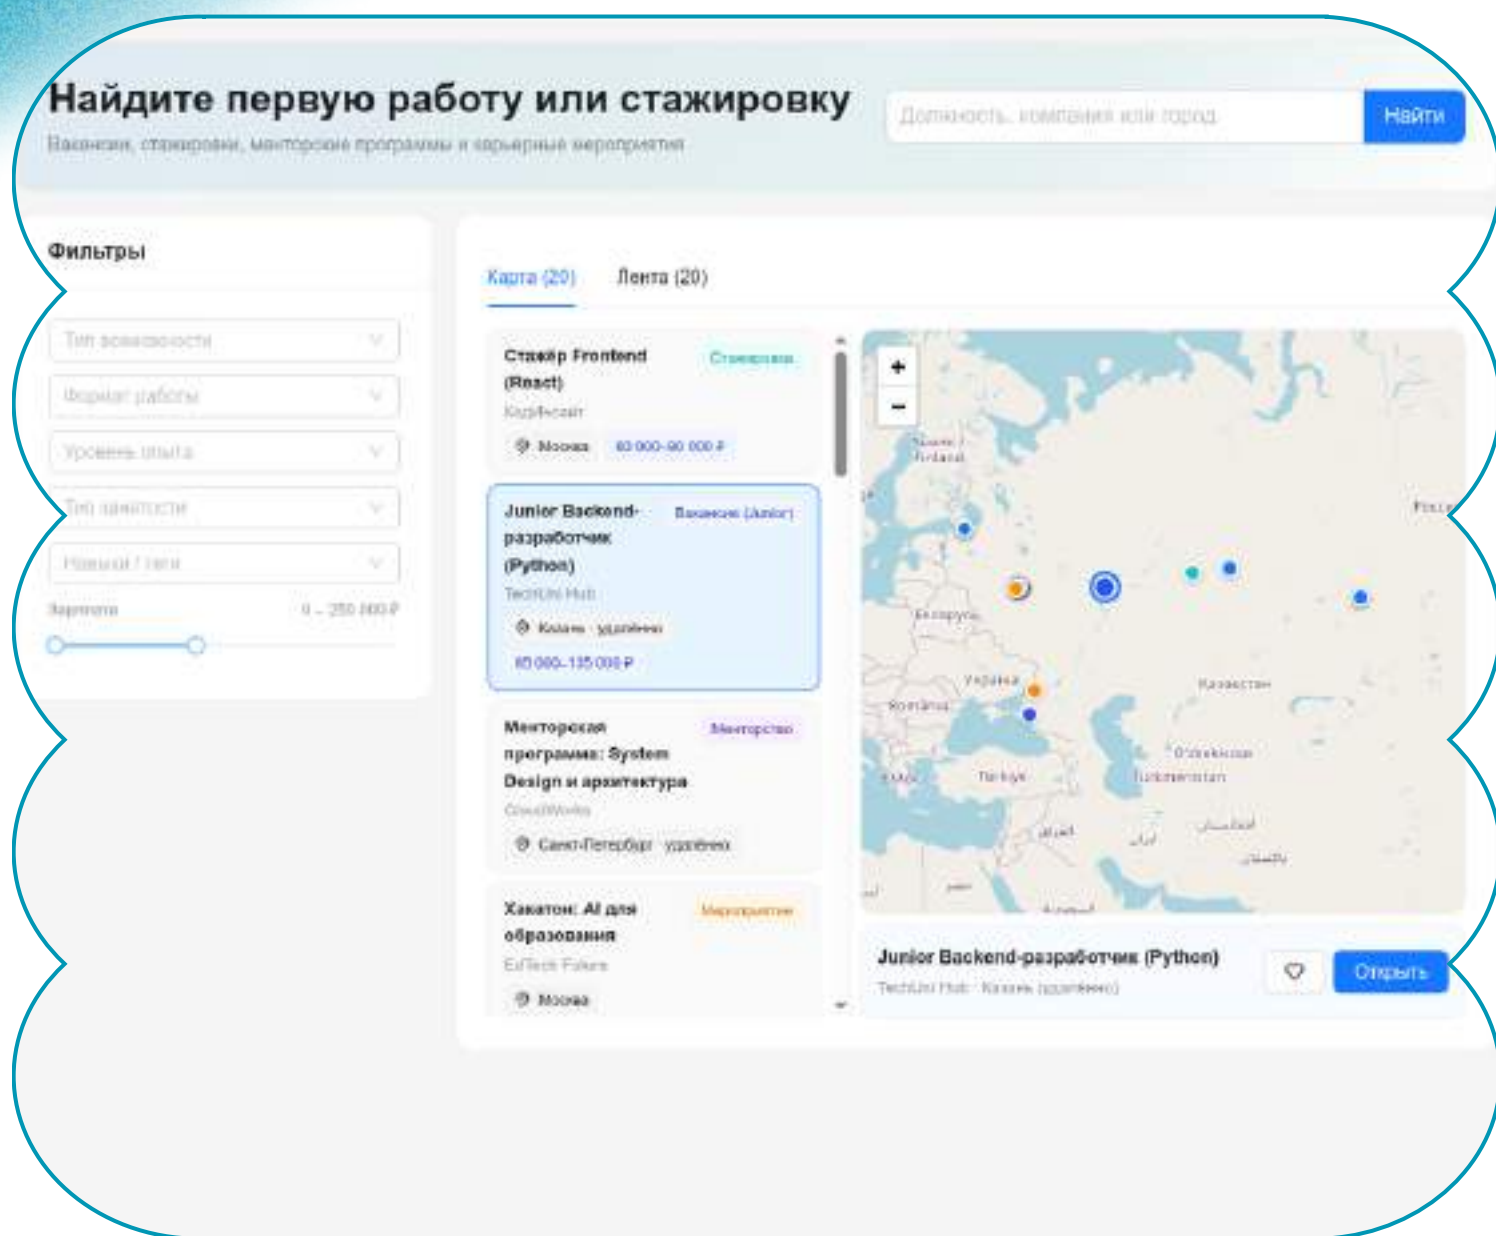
Найдите первую работу или стажировку

Вакансии, стажировки, менторские программы и карьерные мероприятия

Должность, компания или город

Найти

Фильтры

Тип возможности

Формат работы

Уровень опыта

Тип занятости

Навыки / теги

Зарплата

0 – 250 000 ₽

Карта (20)

Лента (20)

Стажёр Frontend (React)

Стажировка

КодИнсайт

Москва

60 000–90 000 ₽

Junior Backend-разработчик (Python)

Вакансия (Junior)

TechUni Hub

Казань · удалённо

85 000–135 000 ₽

Менторская программа: System Design и архитектура

Менторство

CloudWorks

Санкт-Петербург · удалённо

Хакатон: AI для образования

Мероприятие

EdTech Future

Москва

+

−

Suomi / Finland

Беларусь

Україна

România

Türkiye

Казахстан

O'zbekiston

Türkmenistan

ایران

افغانستان

پاکستان

Junior Backend-разработчик (Python)

TechUni Hub · Казань (удалённо)

Открыть